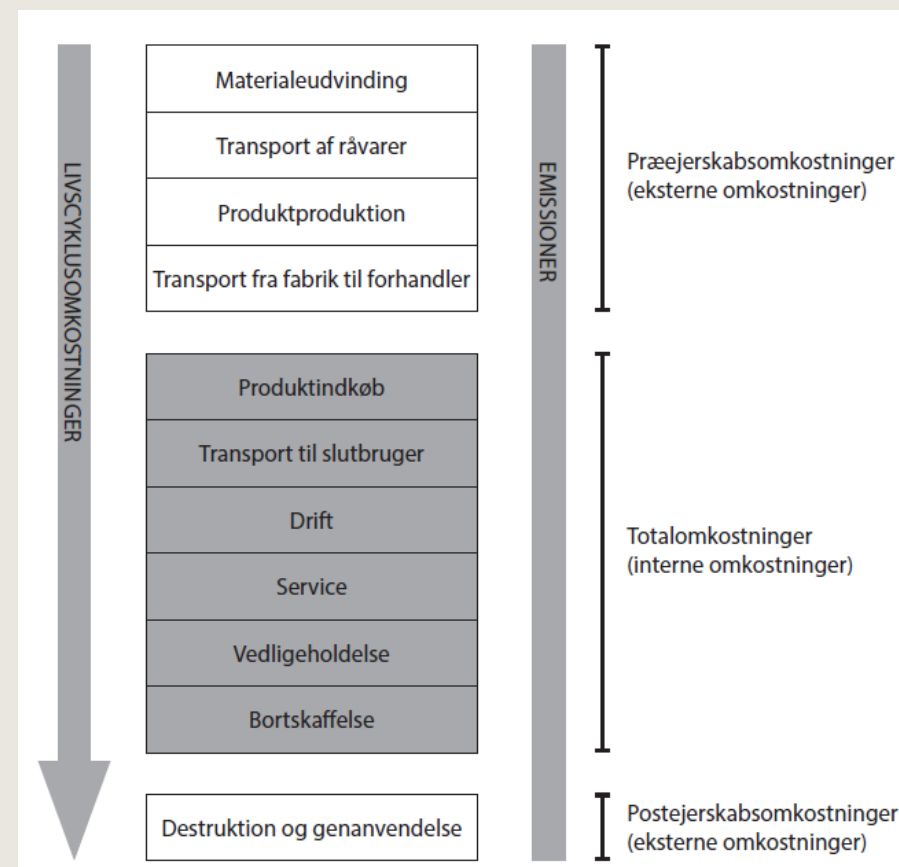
LIVSCYKLUSOMKOSTNINGER

Materialeudvinding

Transport af råvarer

Produktproduktion

Transport fra fabrik til forhandler

Produktindkøb

Transport til slutbruger

Drift

Service

Vedligeholdelse

Bortskaffelse

Destruktion og genanvendelse

EMISSIONER

Præejerskabsomkostninger (eksterne omkostninger)

Totalomkostninger (interne omkostninger)

Postejerskabsomkostninger (eksterne omkostninger)